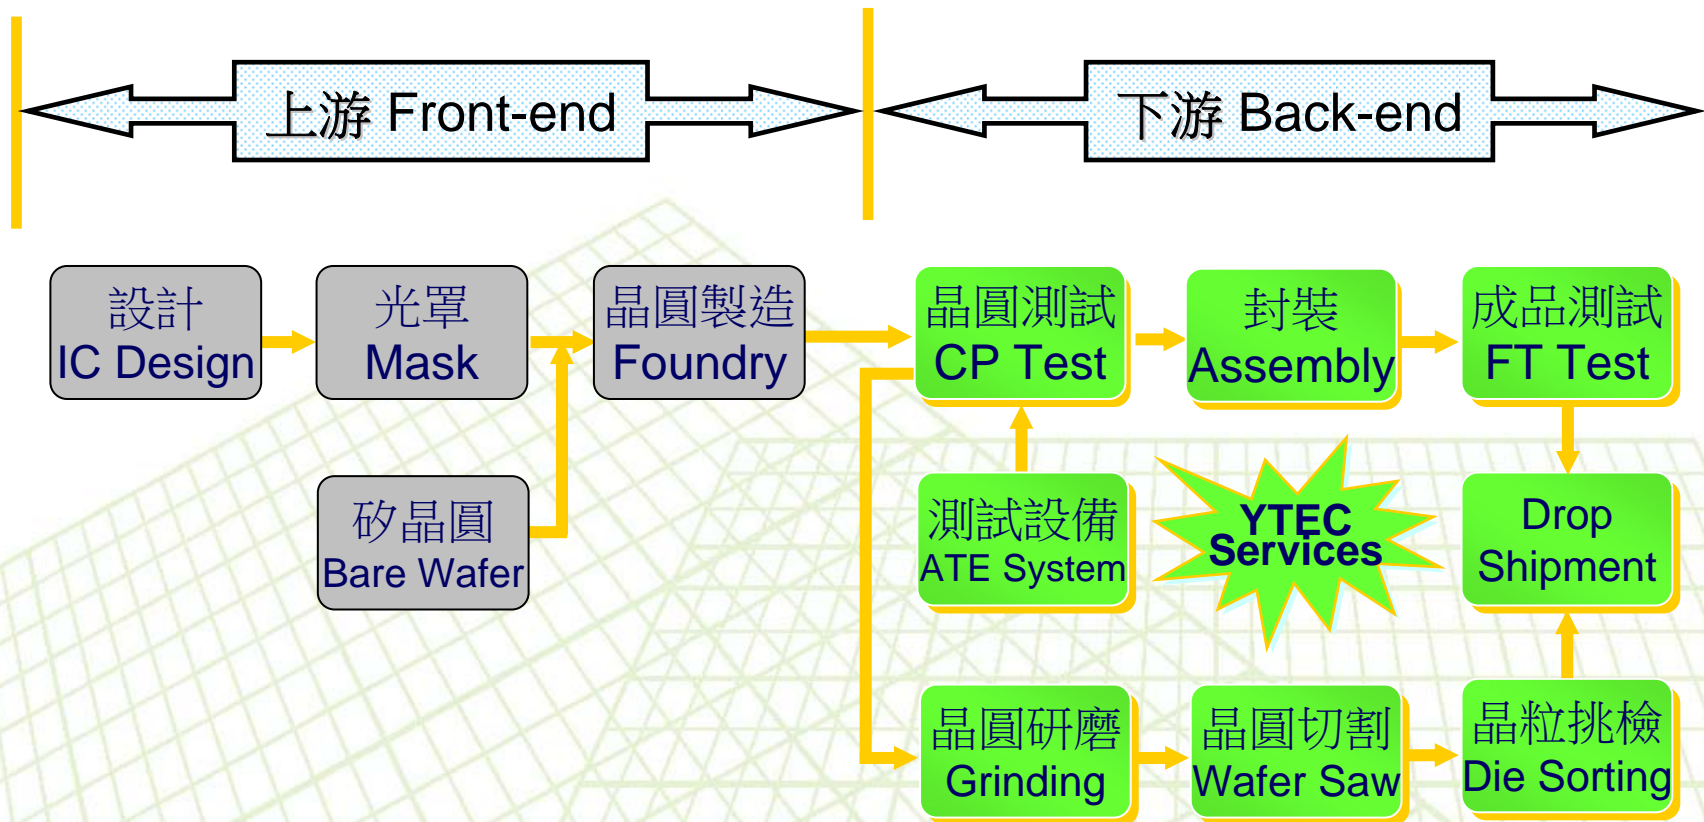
上游 Front-end

下游 Back-end

設計
IC Design

光罩
Mask

晶圓製造
Foundry

矽晶圓
Bare Wafer

晶圓測試
CP Test

封裝
Assembly

成品測試
FT Test

測試設備
ATE System

YTEC
Services

Drop
Shipment

晶圓研磨
Grinding

晶圓切割
Wafer Saw

晶粒挑檢
Die Sorting